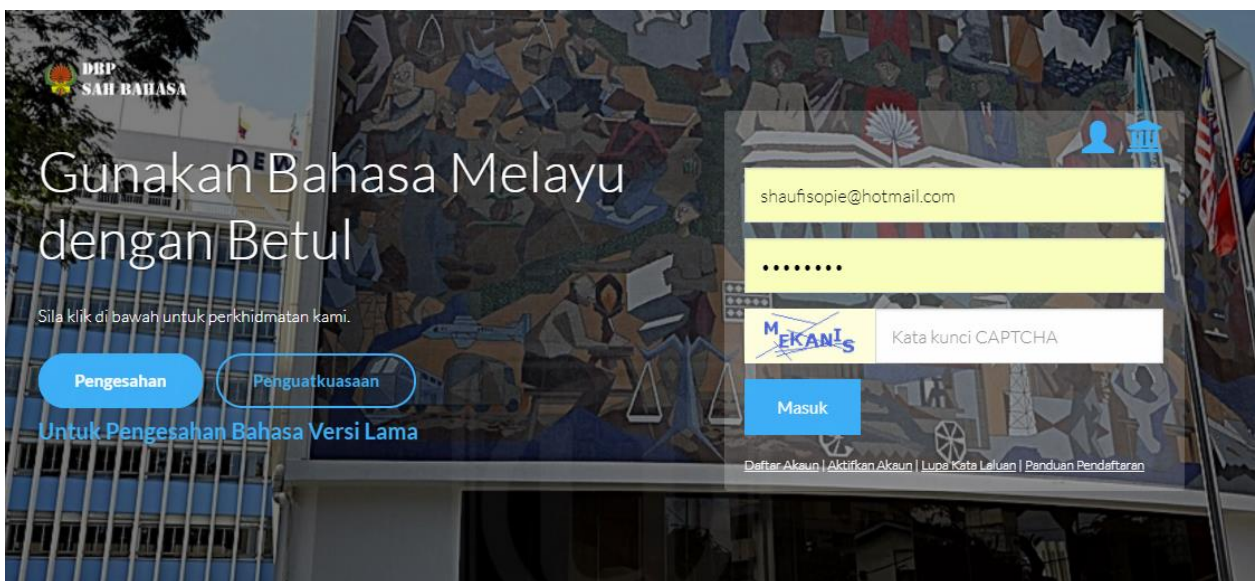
DBP
SAH BAHASA

Gunakan Bahasa Melayu dengan Betul

Sila klik di bawah untuk perkhidmatan kami.

Pengesahan

Penguatkuasaan

Untuk Pengesahan Bahasa Versi Lama

shaufisopie@hotmail.com

•••••••••

MEKANIS

Kata kunci CAPTCHA

Masuk

Daftar Akaun | Aktifkan Akaun | Lupa Kata Laluan | Panduan Pendaftaran